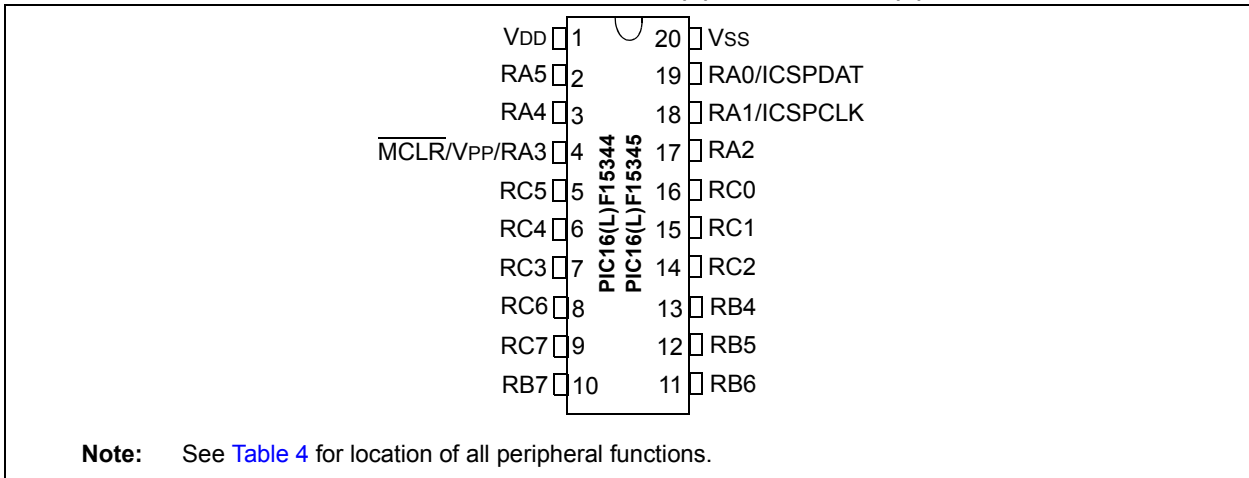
VDD 1
RA5 2
RA4 3
$\overline{MCLR}$/VPP/RA3 4
RC5 5
RC4 6
RC3 7
RC6 8
RC7 9
RB7 10

20 VSS
19 RA0/ICSPDAT
18 RA1/ICSPCLK
17 RA2
16 RC0
15 RC1
14 RC2
13 RB4
12 RB5
11 RB6

PIC16(L)F15344
PIC16(L)F15345

Note: See Table 4 for location of all peripheral functions.